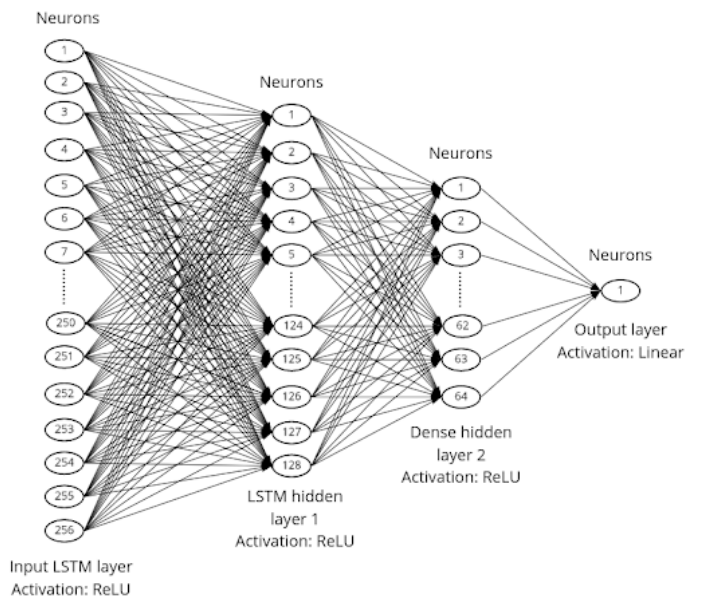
Neurons

1
2
3
4
5
6
7
250
251
252
253
254
255
256

Input LSTM layer
Activation: ReLU

Neurons

1
2
3
4
5
124
125
126
127
128

LSTM hidden layer 1
Activation: ReLU

Neurons

1
2
3
62
63
64

Dense hidden layer 2
Activation: ReLU

Neurons

1

Output layer
Activation: Linear